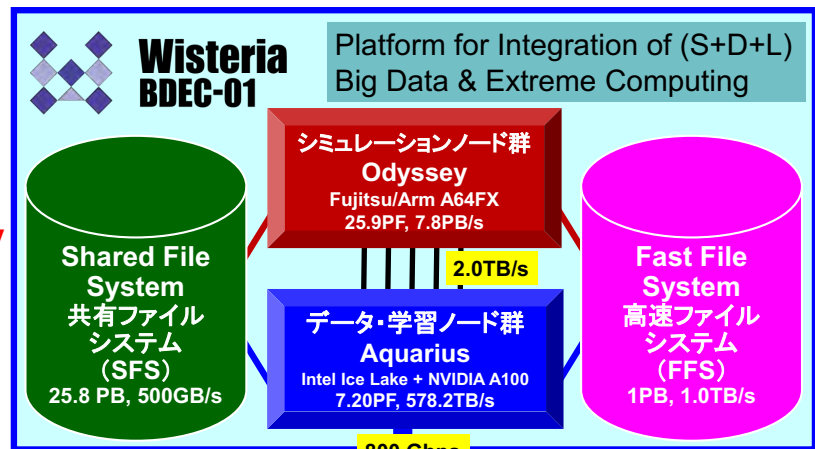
Wisteria
BDEC-01

Platform for Integration of (S+D+L)
Big Data & Extreme Computing

シミュレーションノード群
Odyssey
Fujitsu/Arm A64FX
25.9PF, 7.8PB/s

2.0TB/s

Shared File System
共有ファイルシステム
(SFS)
25.8 PB, 500GB/s

データ・学習ノード群
Aquarius
Intel Ice Lake + NVIDIA A100
7.20PF, 578.2TB/s

Fast File System
高速ファイルシステム
(FFS)
1PB, 1.0TB/s

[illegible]